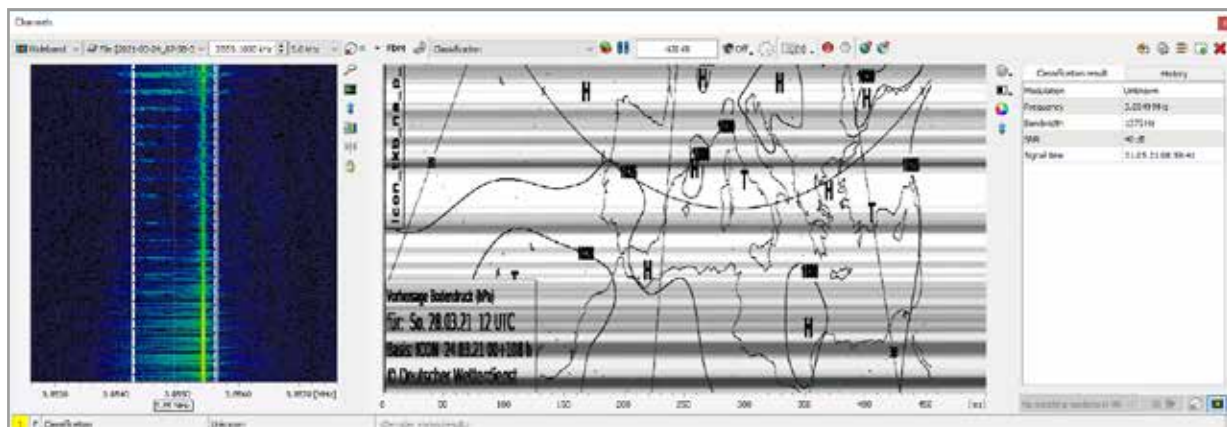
Channels

Wideband | File [2021-03-24_07-38-5 | 3555.1600 kHz | 5.0 kHz | FDM | Classification | -60 dB | Off

Vorhersage Bodendruck (hPa)
für: So. 28.03.21 12 UTC
Basis: ICON 24.03.21 00+108 h
© Deutscher Wetterdienst

H
H
H
H
H
H
H
H
T
T
T

3.5550 | 3.5540 | 3.5550 | 3.5560 | 3.5570 [MHz]

0 | 50 | 100 | 150 | 200 | 250 | 300 | 350 | 400 | 450 | [ms]

| Classification result | History |
|---|---|
| Modulation | Unknown |
| Frequency | 3.554998 Hz |
| Bandwidth | 1575 Hz |
| SNR | 40 dB |
| Signal time | 31.03.21 08:59:40 |

Classification | Unknown